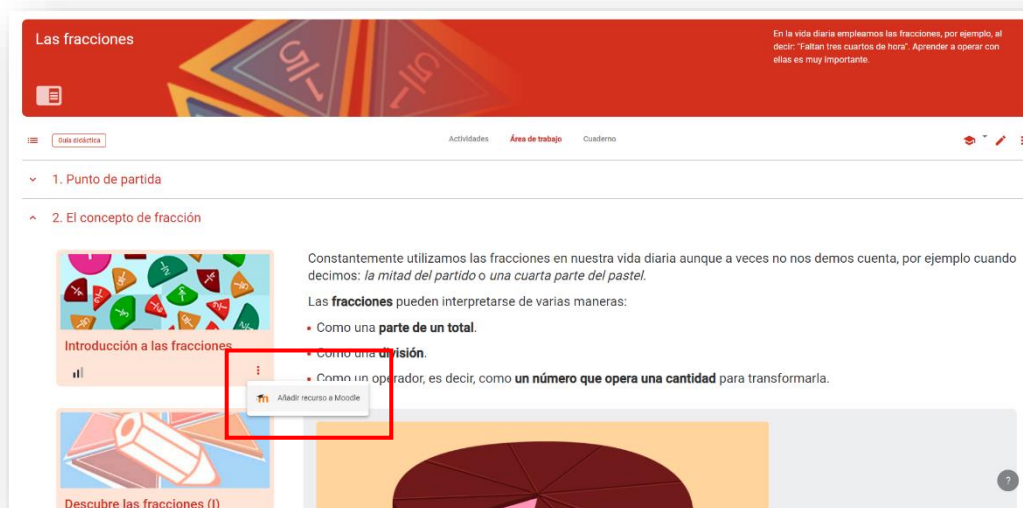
Las fracciones

En la vida diaria empleamos las fracciones, por ejemplo, al decir: "Faltan tres cuartos de hora". Aprender a operar con ellas es muy importante.

Guía didáctica

Actividades Área de trabajo Cuaderno

1. Punto de partida

2. El concepto de fracción

Introducción a las fracciones

Añadir recurso a Moodle

Descubre las fracciones (I)

Constantemente utilizamos las fracciones en nuestra vida diaria aunque a veces no nos demos cuenta, por ejemplo cuando decimos: *la mitad del partido* o *una cuarta parte del pastel*.

Las **fracciones** pueden interpretarse de varias maneras:

- Como una **parte de un total**.
- Como una **división**.
- Como un operador, es decir, como **un número que opera una cantidad** para transformarla.

?